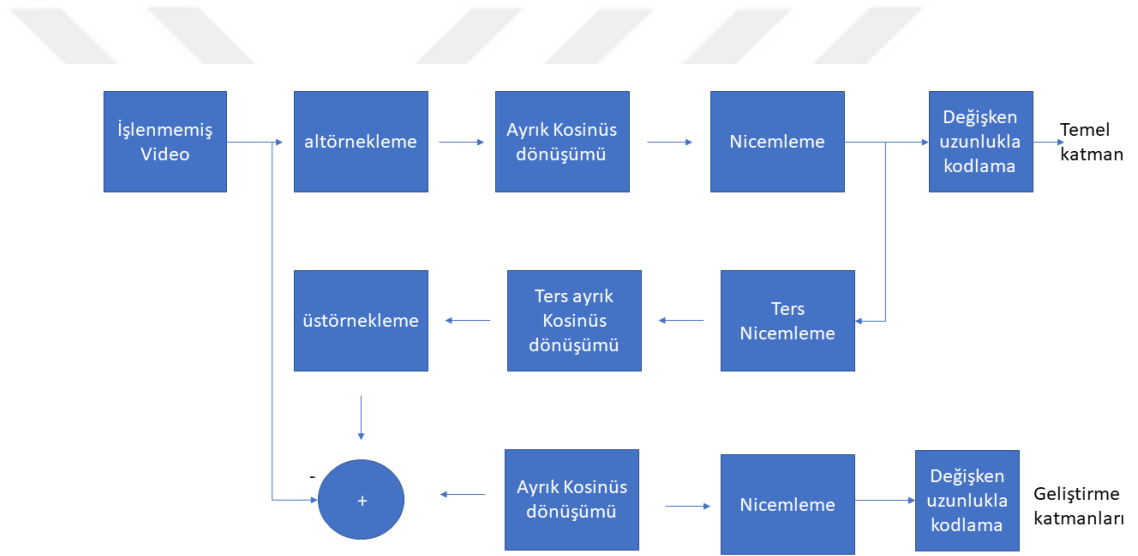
İşlenmemiş Video

altörnekleme

Ayrık Kosinüs dönüşümü

Nicemleme

Değişken uzunlukla kodlama

Temel katman

üstörnekleme

Ters ayrık Kosinüs dönüşümü

Ters Nicemleme

-

+

Ayrık Kosinüs dönüşümü

Nicemleme

Değişken uzunlukla kodlama

Geliştirme katmanları